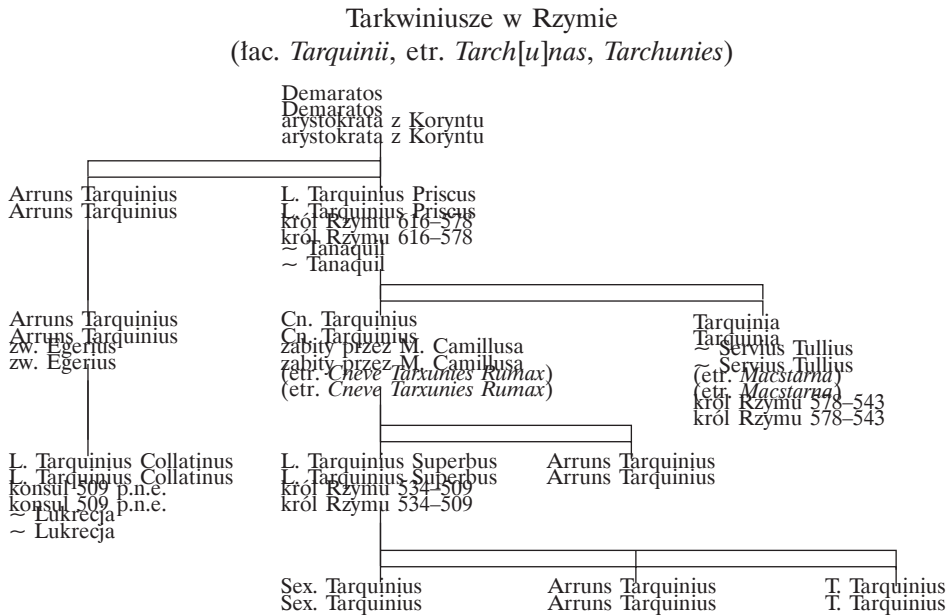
Tarkwiniusze w Rzymie
(łac. *Tarquinii*, etr. *Tarch*[*u*]*nas*, *Tarchunies*)

Demaratos
arystokrata z Koryntu

Arruns Tarquinius

L. Tarquinius Priscus
król Rzymu 616–578
~ Tanaquil

Arruns Tarquinius
zw. Egerius

Cn. Tarquinius
zabity przez M. Camillusa
(etr. *Cneve Tarxunies Rumax*)

Tarquinia
~ Servius Tullius
(etr. *Macstarna*)
król Rzymu 578–543

L. Tarquinius Collatinus
konsul 509 p.n.e.
~ Lukrecja

L. Tarquinius Superbus
król Rzymu 534–509

Arruns Tarquinius

Sex. Tarquinius

Arruns Tarquinius

T. Tarquinius